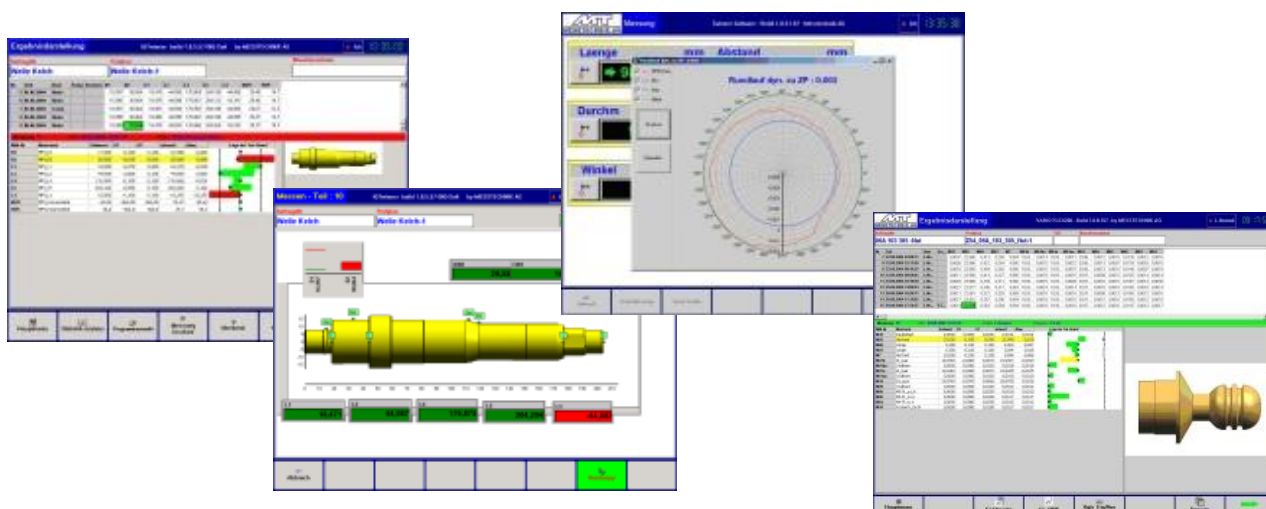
Ergebnisdarstellung

Welle Kolch
Welle Kolch 4

Messen - Teil : 10
Welle Kolch
Welle Kolch 4
Abbruch

Messung
Laenge mm Abstand mm
Durchm
Winkel
Rundlauf dyn. zu ZP : 0.003

Ergebnisdarstellung
064 103 301 -Hal
254_066_103_305_Hal-1